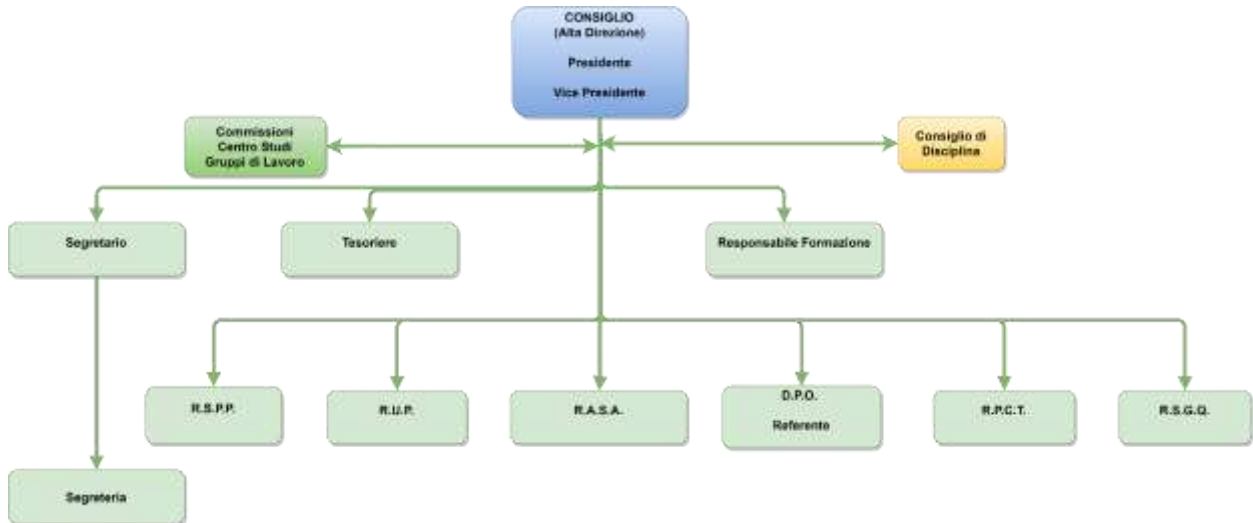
CONSIGLIO
(Alta Direzione)

Presidente

Vice Presidente

Commissioni
Centro Studi
Gruppi di Lavoro

Consiglio di
Disciplina

Segretario

Tesoriere

Responsabile Formazione

R.S.P.P.

R.U.P.

R.A.S.A.

D.P.O.

Referente

R.P.C.T.

R.S.G.Q.

Segreteria